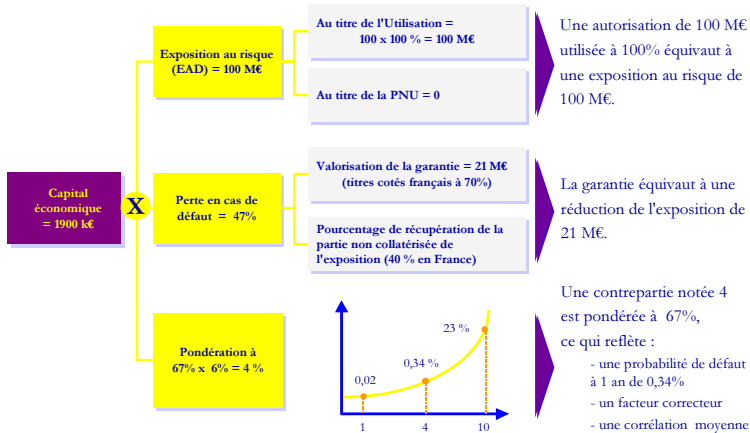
Capital économique = 1900 k€

X

Exposition au risque (EAD) = 100 M€

Au titre de l'Utilisation = 100 x 100 % = 100 M€

Au titre de la PNU = 0

Une autorisation de 100 M€ utilisée à 100% équivaut à une exposition au risque de 100 M€.

Perte en cas de défaut = 47%

Valorisation de la garantie = 21 M€ (titres cotés français à 70%)

Pourcentage de récupération de la partie non collatérisée de l'exposition (40 % en France)

La garantie équivaut à une réduction de l'exposition de 21 M€.

Pondération à 67% x 6% = 4 %

23 %

0,34 %

0,02

1

4

10

Une contrepartie notée 4 est pondérée à 67%, ce qui reflète :
- une probabilité de défaut à 1 an de 0,34%
- un facteur correcteur
- une corrélation moyenne